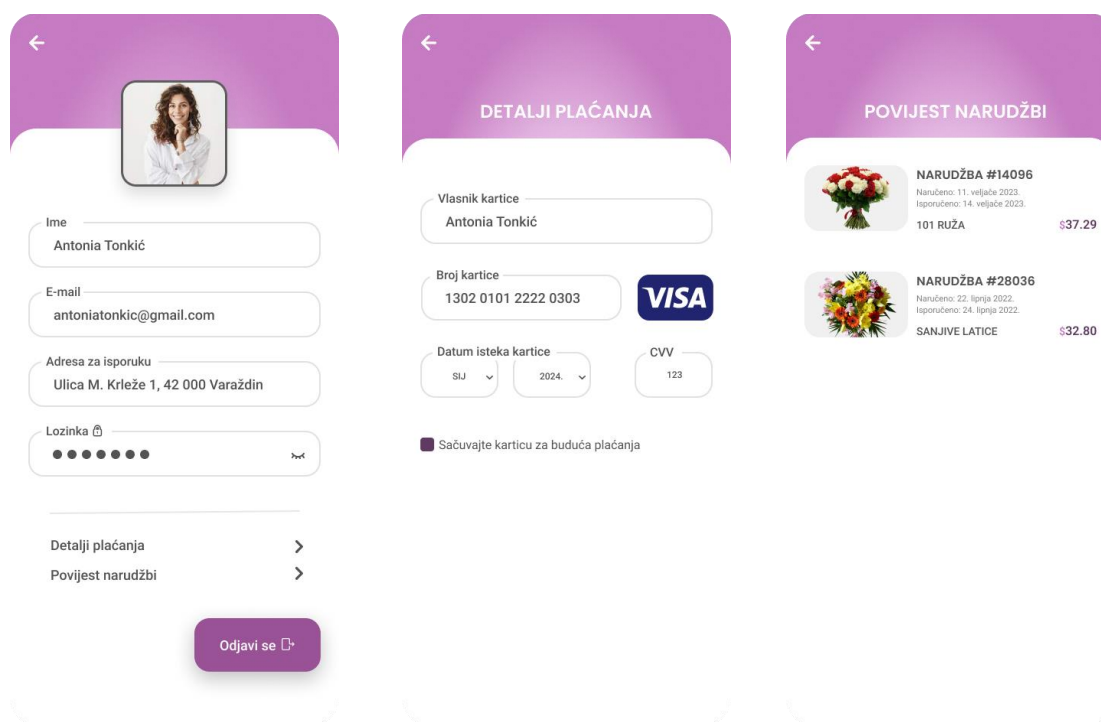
Ime
Antonia Tonkić

E-mail
antoniatonkic@gmail.com

Adresa za isporuku
Ulica M. Krleže 1, 42 000 Varaždin

Lozinka
●●●●●●●

Detalji plaćanja
Povijest narudžbi

Odjavi se

DETALJI PLAĆANJA

Vlasnik kartice
Antonia Tonkić

Broj kartice
1302 0101 2222 0303

VISA

Datum isteka kartice
SIJ
2024.

CVV
123

Sačuvajte karticu za buduća plaćanja

POVIJEST NARUDŽBI

NARUDŽBA #14096
Naručeno: 11. veljače 2023.
Isporučeno: 14. veljače 2023.
101 RUŽA
$37.29

NARUDŽBA #28036
Naručeno: 22. lipnja 2022.
Isporučeno: 24. lipnja 2022.
SANJIVE LATICE
$32.80